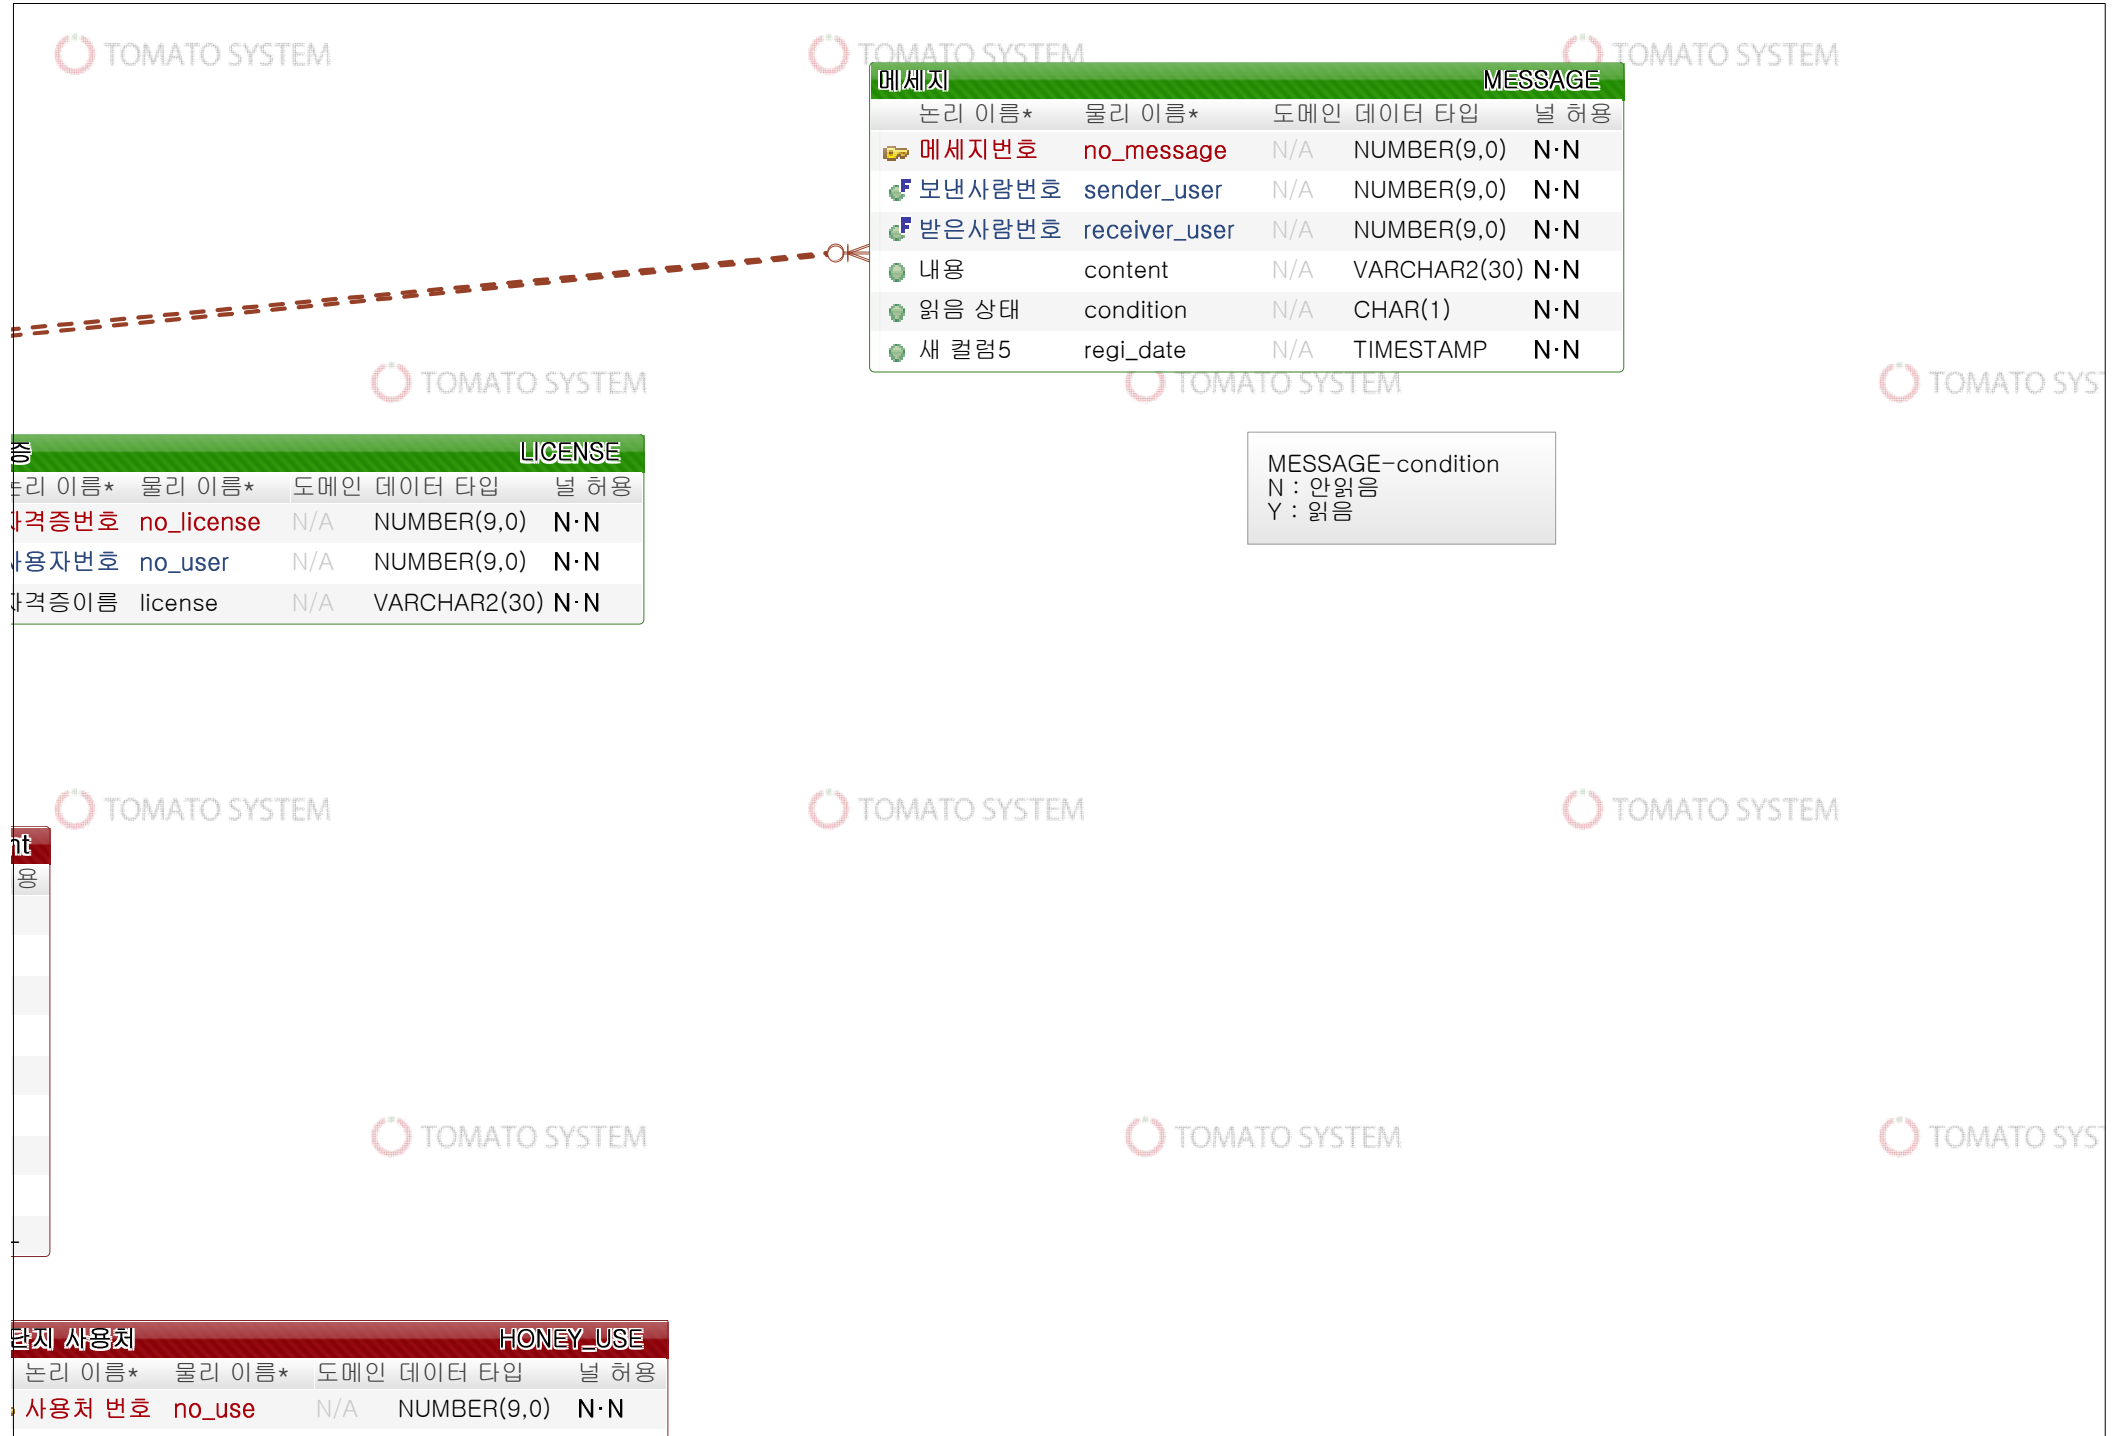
TOMATO SYSTEM TOMATO SYSTEM TOMATO SYSTEM

메세지 MESSAGE

| 논리 이름* | 물리 이름* | 도메인 | 데이터 타입 | 널 허용 |
|---|---|---|---|---|
| 메세지번호 | no_message | N/A | NUMBER(9,0) | N·N |
| 보낸사람번호 | sender_user | N/A | NUMBER(9,0) | N·N |
| 받은사람번호 | receiver_user | N/A | NUMBER(9,0) | N·N |
| 내용 | content | N/A | VARCHAR2(30) | N·N |
| 읽음 상태 | condition | N/A | CHAR(1) | N·N |
| 새 컬럼5 | regi_date | N/A | TIMESTAMP | N·N |

TOMATO SYSTEM TOMATO SYSTEM TOMATO SYS

증 LICENSE

| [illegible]리 이름* | 물리 이름* | 도메인 | 데이터 타입 | 널 허용 |
|---|---|---|---|---|
| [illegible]격증번호 | no_license | N/A | NUMBER(9,0) | N·N |
| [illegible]용자번호 | no_user | N/A | NUMBER(9,0) | N·N |
| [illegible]격증이름 | license | N/A | VARCHAR2(30) | N·N |

MESSAGE-condition
N : 안읽음
Y : 읽음

TOMATO SYSTEM TOMATO SYSTEM TOMATO SYSTEM

nt
용

TOMATO SYSTEM TOMATO SYSTEM TOMATO SYS

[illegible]단지 사용처 HONEY_USE

| 논리 이름* | 물리 이름* | 도메인 | 데이터 타입 | 널 허용 |
|---|---|---|---|---|
| 사용처 번호 | no_use | N/A | NUMBER(9,0) | N·N |